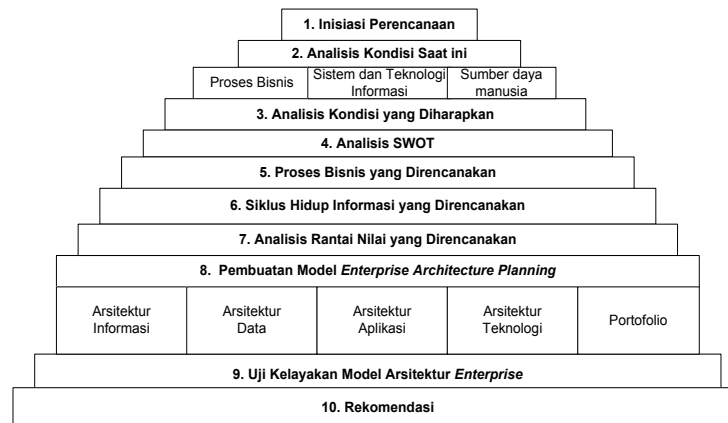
1. Inisiasi Perencanaan

2. Analisis Kondisi Saat ini

Proses Bisnis

Sistem dan Teknologi Informasi

Sumber daya manusia

3. Analisis Kondisi yang Diharapkan

4. Analisis SWOT

5. Proses Bisnis yang Direncanakan

6. Siklus Hidup Informasi yang Direncanakan

7. Analisis Rantai Nilai yang Direncanakan

8. Pembuatan Model *Enterprise Architecture Planning*

Arsitektur Informasi

Arsitektur Data

Arsitektur Aplikasi

Arsitektur Teknologi

Portofolio

9. Uji Kelayakan Model Arsitektur *Enterprise*

10. Rekomendasi